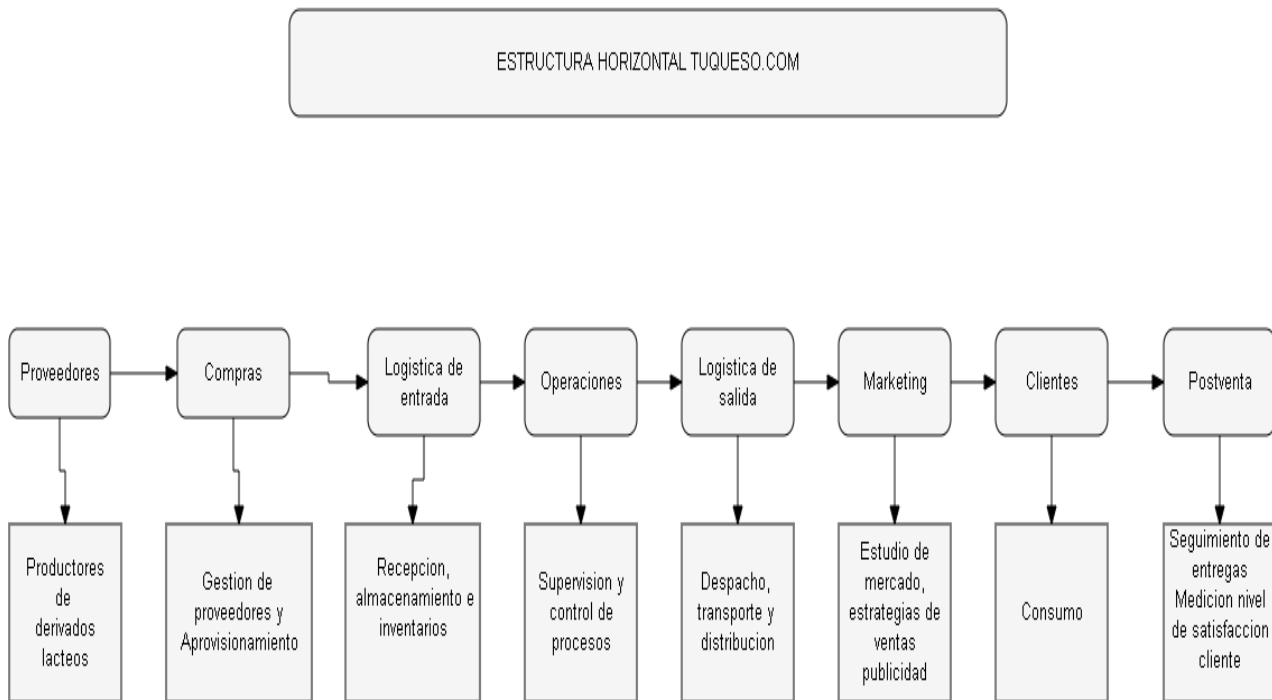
ESTRUCTURA HORIZONTAL TUQUESO.COM

Proveedores

Productores de derivados lacteos

Compras

Gestion de proveedores y Aprovisionamiento

Logistica de entrada

Recepcion, almacenamiento e inventarios

Operaciones

Supervision y control de procesos

Logistica de salida

Despacho, transporte y distribucion

Marketing

Estudio de mercado, estrategias de ventas publicidad

Clientes

Consumo

Postventa

Seguimiento de entregas Medicion nivel de satisfaccion cliente